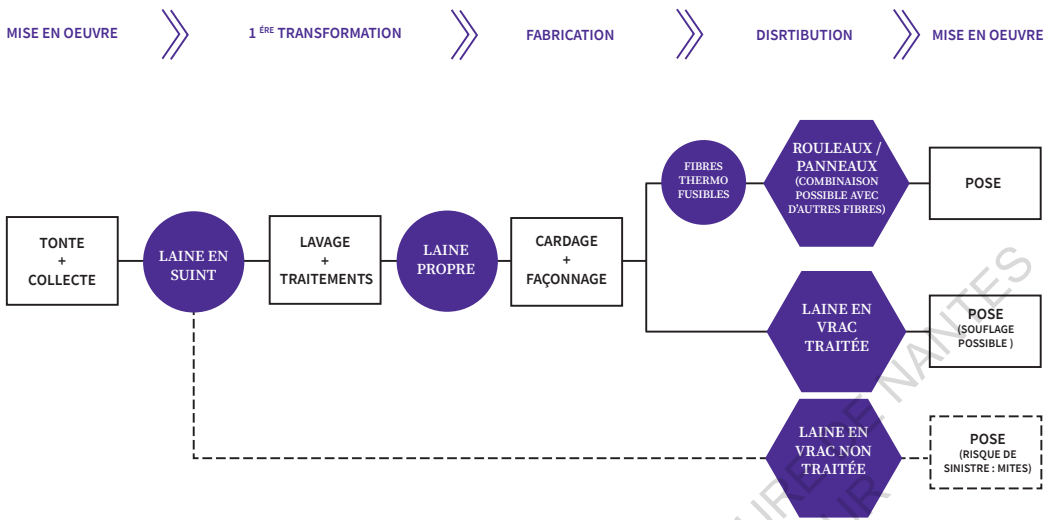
MISE EN OEUVRE 1 ÈRE TRANSFORMATION FABRICATION DISRTBUTION MISE EN OEUVRE

TONTE + COLLECTE

LAINE EN SUINT

LAVAGE + TRAITEMENTS

LAINE PROPRE

CARDAGE + FAÇONNAGE

FIBRES THERMO FUSIBLES

ROULEAUX / PANNEAUX (COMBINAISON POSSIBLE AVEC D'AUTRES FIBRES)

POSE

LAINE EN VRAC TRAITÉE

POSE (SOUFLAGE POSSIBLE )

LAINE EN VRAC NON TRAITÉE

POSE (RISQUE DE SINISTRE : MITES)

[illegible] NANTES